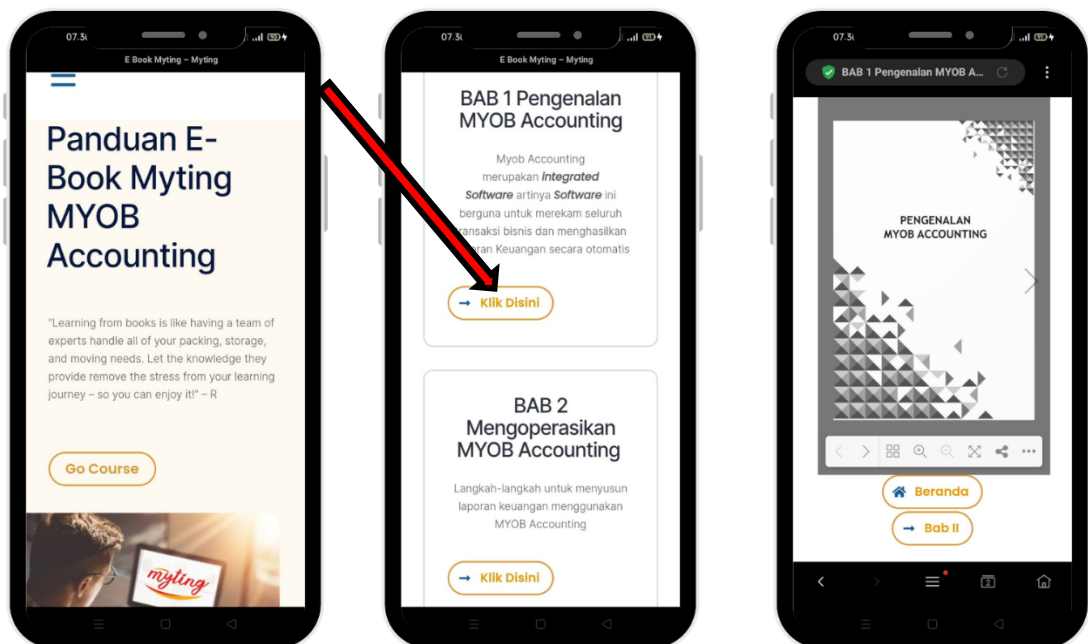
07.5 E Book Myting – Myting

Panduan E-Book Myting MYOB Accounting

"Learning from books is like having a team of experts handle all of your packing, storage, and moving needs. Let the knowledge they provide remove the stress from your learning journey – so you can enjoy it!" – R

Go Course

myting

07.5 E Book Myting – Myting

BAB 1 Pengenalan MYOB Accounting

Myob Accounting merupakan **Integrated Software** artinya **Software** ini berguna untuk merekam seluruh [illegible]ansaksi bisnis dan menghasilkan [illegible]aran Keuangan secara otomatis

→ Klik Disini

BAB 2 Mengoperasikan MYOB Accounting

Langkah-langkah untuk menyusun laporan keuangan menggunakan MYOB Accounting

→ Klik Disini

07.5

BAB 1 Pengenalan MYOB A...

PENGENALAN MYOB ACCOUNTING

Beranda

→ Bab II

2